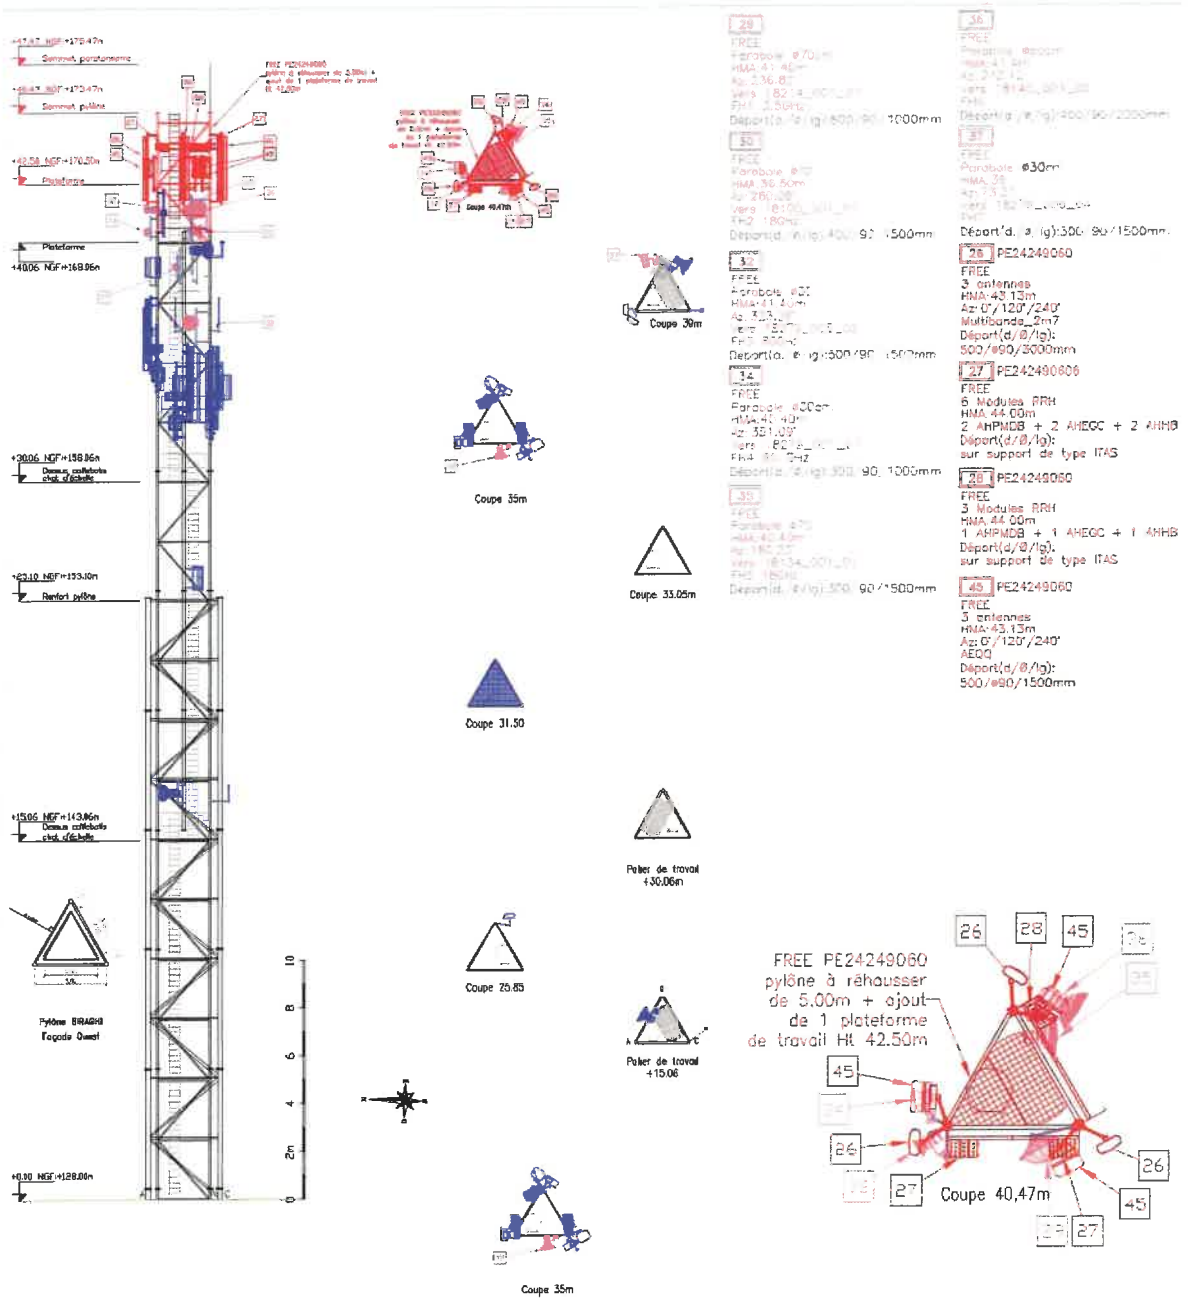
+47.47 NGF+175.47m
Sommet paratonnerre
+45.47 NGF+173.47m
Sommet pylône
+42.50 NGF+170.50m
Plateforme
Plateforme
+40.06 NGF+168.06m
+30.06 NGF+158.06m
Dessus crinoline
+25.10 NGF+153.10m
Renfort pylône
+15.06 NGF+143.06m
Dessus crinoline
+0.00 NGF+128.00m

FREE PE24249060
pylône à réhausser de 5.00m + ajout de 1 plateforme de travail Ht 42.50m

Coupe 40.47m

Pylône BIRAGHI
Façade Ouest

10
8
6
4
2m
0

Coupe 35m
Coupe 31.50
Coupe 25.85
Coupe 35m
Coupe 39m
Coupe 33.05m
Palier de travail +30.06m
Palier de travail +15.06

29
FREE
Parabole ø70cm
HMA 41.40m
Az 236.82°
Vers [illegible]
FH1 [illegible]
Départ(d/ø/lg):500/90/1000mm

30
FREE
Parabole ø70
HMA 38.50m
Az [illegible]
Vers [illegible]
FH2 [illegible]
Départ(d/ø/lg):400/90/1500mm

32
FREE
Parabole ø20
HMA 41.40m
Az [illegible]
Vers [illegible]
FH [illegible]
Départ(d/ø/lg):500/90/1500mm

34
FREE
Parabole ø20cm
HMA 41.40m
Az 351.09°
Vers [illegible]
FH4 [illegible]
Départ(d/ø/lg):300/90/1000mm

35
FREE
Parabole ø70
HMA 40.40m
Az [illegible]
Vers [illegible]
FH5 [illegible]
Départ(d/ø/lg):300/90/1500mm

36
FREE
Parabole ø60cm
HMA 41.8m
Az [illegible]
Vers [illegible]
FH6
Départ(d/ø/lg):400/90/2000mm

37
FREE
Parabole ø30cm
HMA 35
Az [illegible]
Vers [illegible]
FH7
Départ(d/ø/lg):300/90/1500mm

26 PE24249060
FREE
3 antennes
HMA 43.13m
Az 0°/120°/240°
Multibande_2m7
Départ(d/ø/lg):
500/ø90/3000mm

27 PE24249060
FREE
6 Modules RRH
HMA 44.00m
2 AHPMDB + 2 AHEGC + 2 AHHB
Départ(d/ø/lg):
sur support de type ITAS

28 PE24249060
FREE
3 Modules RRH
HMA 44.00m
1 AHPMDB + 1 AHEGC + 1 AHHB
Départ(d/ø/lg):
sur support de type ITAS

45 PE24249060
FREE
3 antennes
HMA 43.13m
Az 0°/120°/240°
AEQQ
Départ(d/ø/lg):
500/ø90/1500mm

FREE PE24249060
pylône à réhausser de 5.00m + ajout de 1 plateforme de travail Ht 42.50m

26
28
45
36
35
45
34
26
26
29
27
Coupe 40,47m
45
29
27